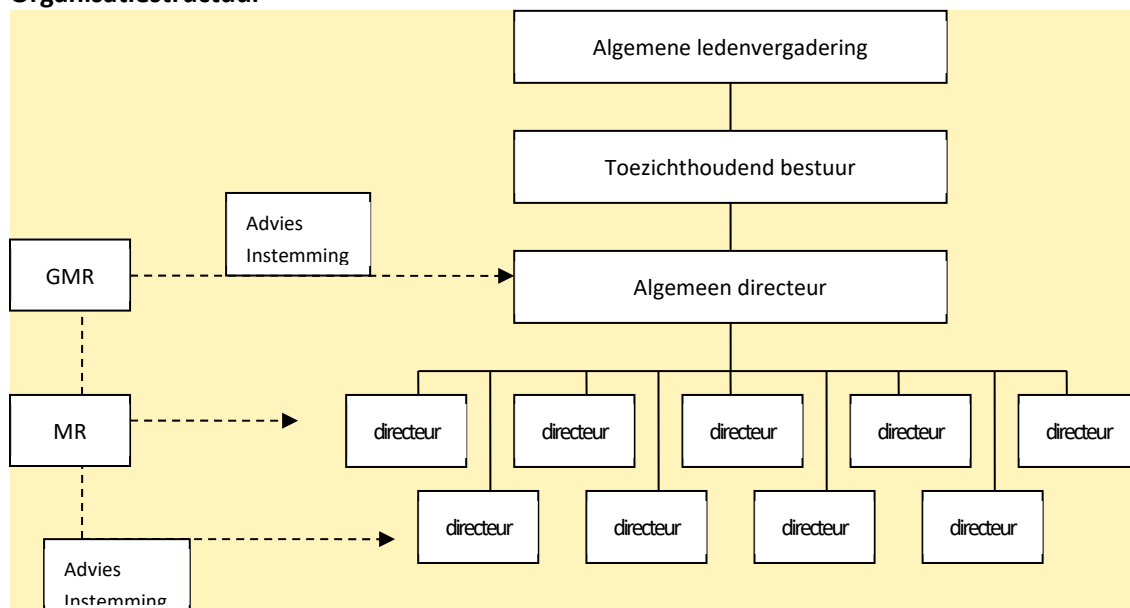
Organisatiestructuur

Algemene ledenvergadering

Toezichthoudend bestuur

Advies
Instemming

GMR

Algemeen directeur

MR

directeur

directeur

directeur

directeur

directeur

directeur

directeur

directeur

directeur

Advies
Instemming